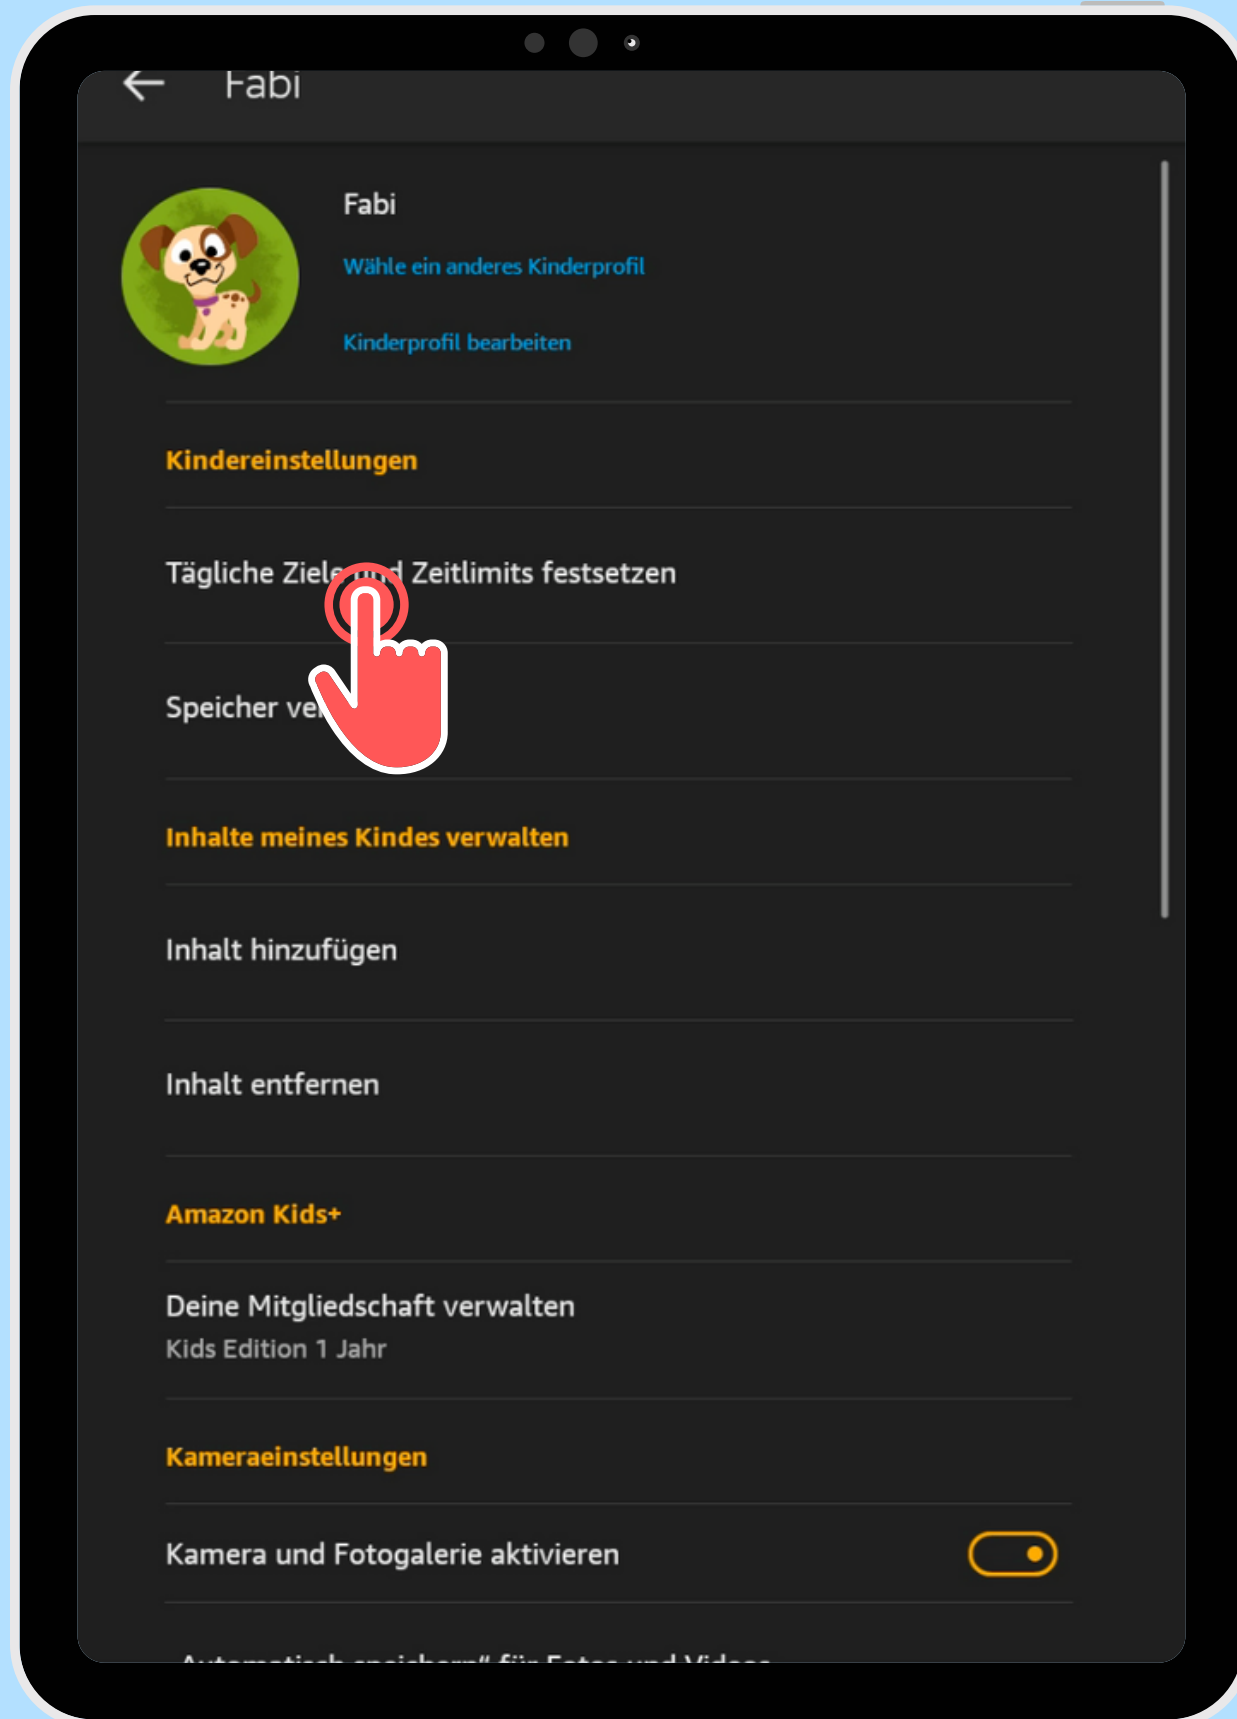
Fabi

Fabi

Wähle ein anderes Kinderprofil

Kinderprofil bearbeiten

Kindereinstellungen

Tägliche Ziele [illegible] Zeitlimits festsetzen

Speicher ve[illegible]

Inhalte meines Kindes verwalten

Inhalt hinzufügen

Inhalt entfernen

Amazon Kids+

Deine Mitgliedschaft verwalten
Kids Edition 1 Jahr

Kameraeinstellungen

Kamera und Fotogalerie aktivieren

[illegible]